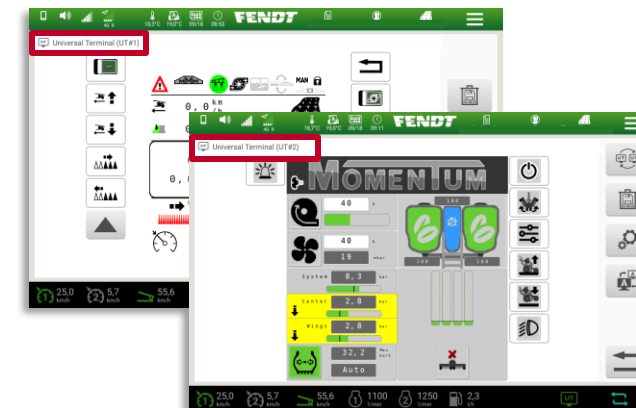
FENDT
Universal Terminal (UT#1)
MAN
0,0 km/h
0,
25,0 km/h
5,7 km/h
55,6 km/h

FENDT
Universal Terminal (UT#2)
MOMENTUM
40 %
40 %
19 mbar
System 8,3 bar
Center 2,8 bar
Wings 2,8 bar
32,2 Ha/h
Auto
100
100
100
25,0 km/h
5,7 km/h
55,6 km/h
1100 1/min
1250 1/min
2,3 l/h